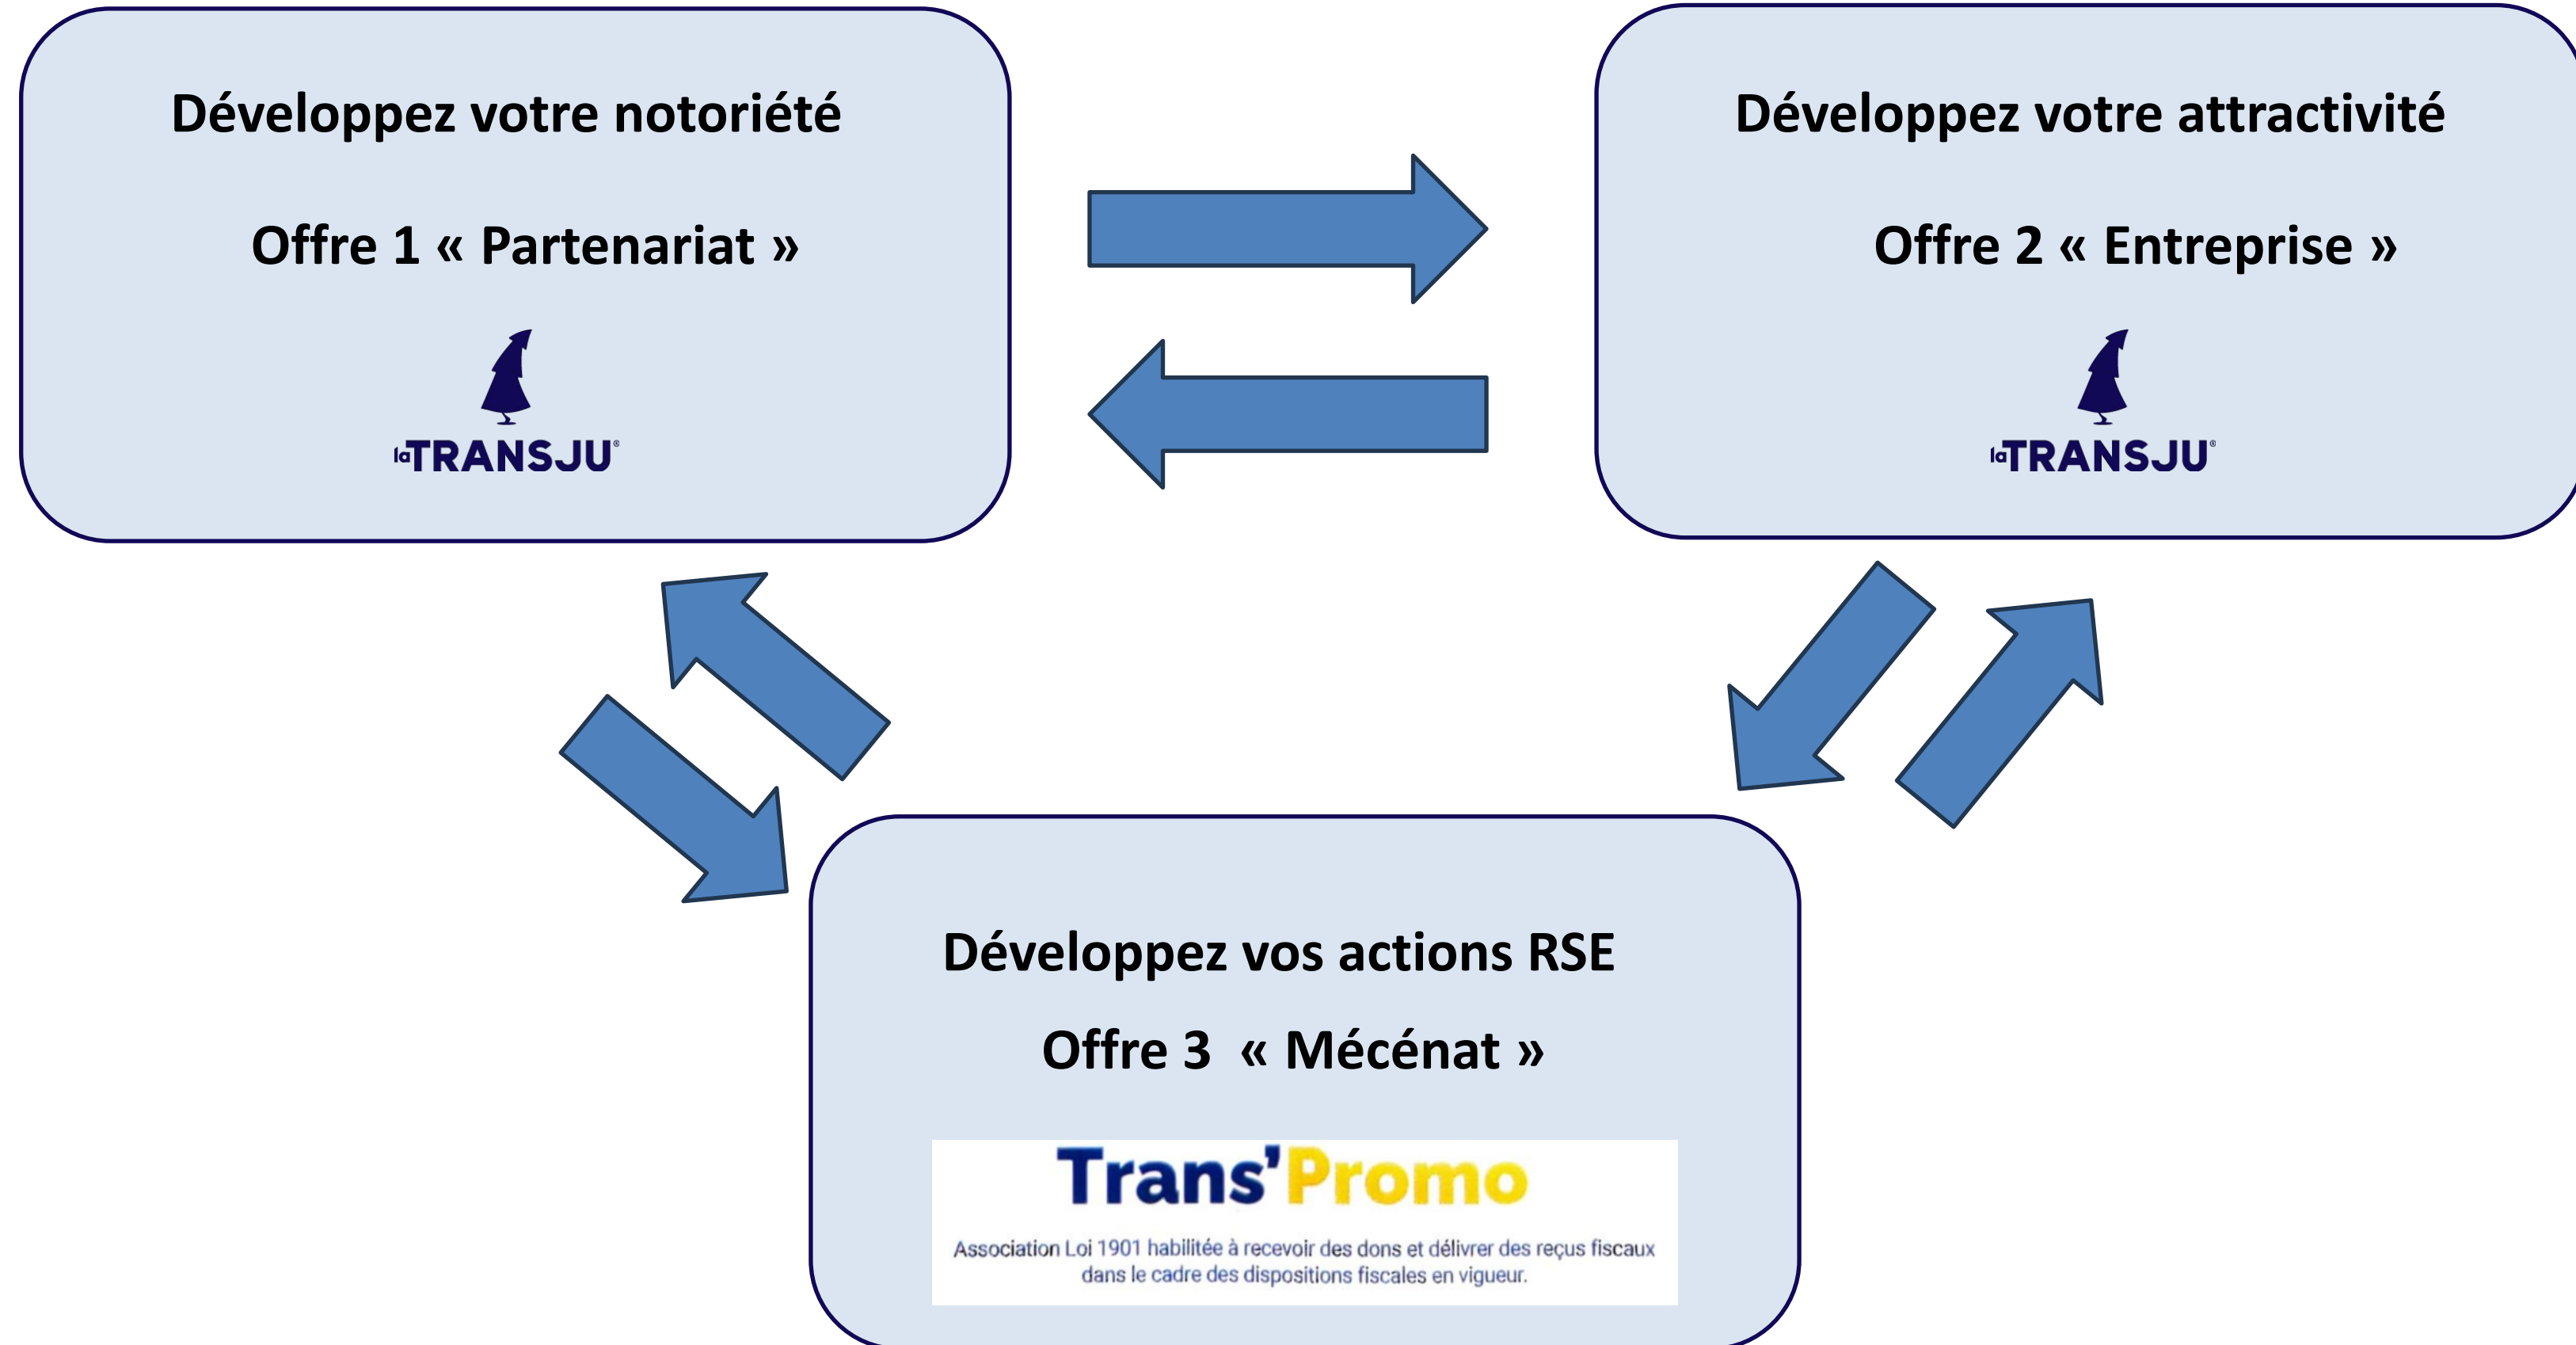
Développez votre notoriété

Offre 1 « Partenariat »

la TRANSJU

Développez votre attractivité

Offre 2 « Entreprise »

la TRANSJU

Développez vos actions RSE

Offre 3 « Mécénat »

Trans'Promo

Association Loi 1901 habilitée à recevoir des dons et délivrer des reçus fiscaux dans le cadre des dispositions fiscales en vigueur.